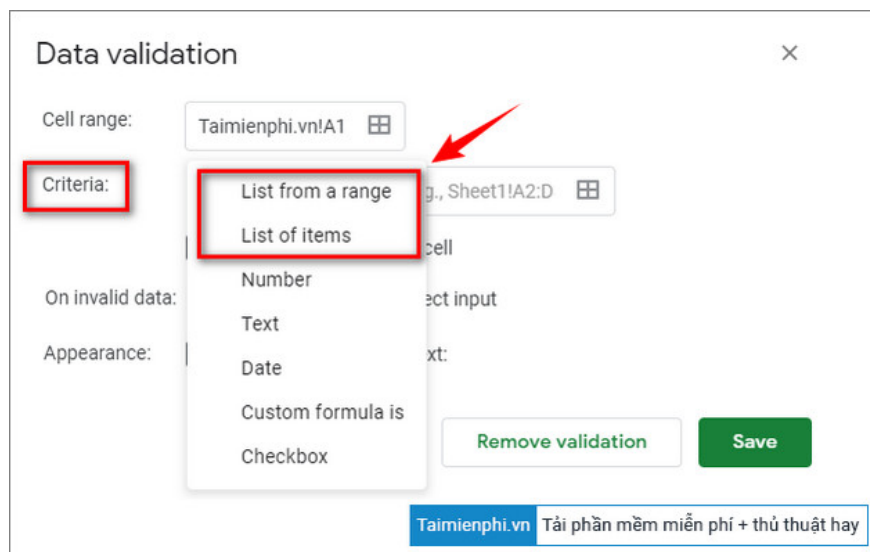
Data validation

×

Cell range: Taimienphi.vn!A1

Criteria:

List from a range

List of items

Number

Text

Date

Custom formula is

Checkbox

g., Sheet1!A2:D

cell

On invalid data:

ect input

Appearance:

xt:

Remove validation

Save

Taimienphi.vn Tải phần mềm miễn phí + thủ thuật hay